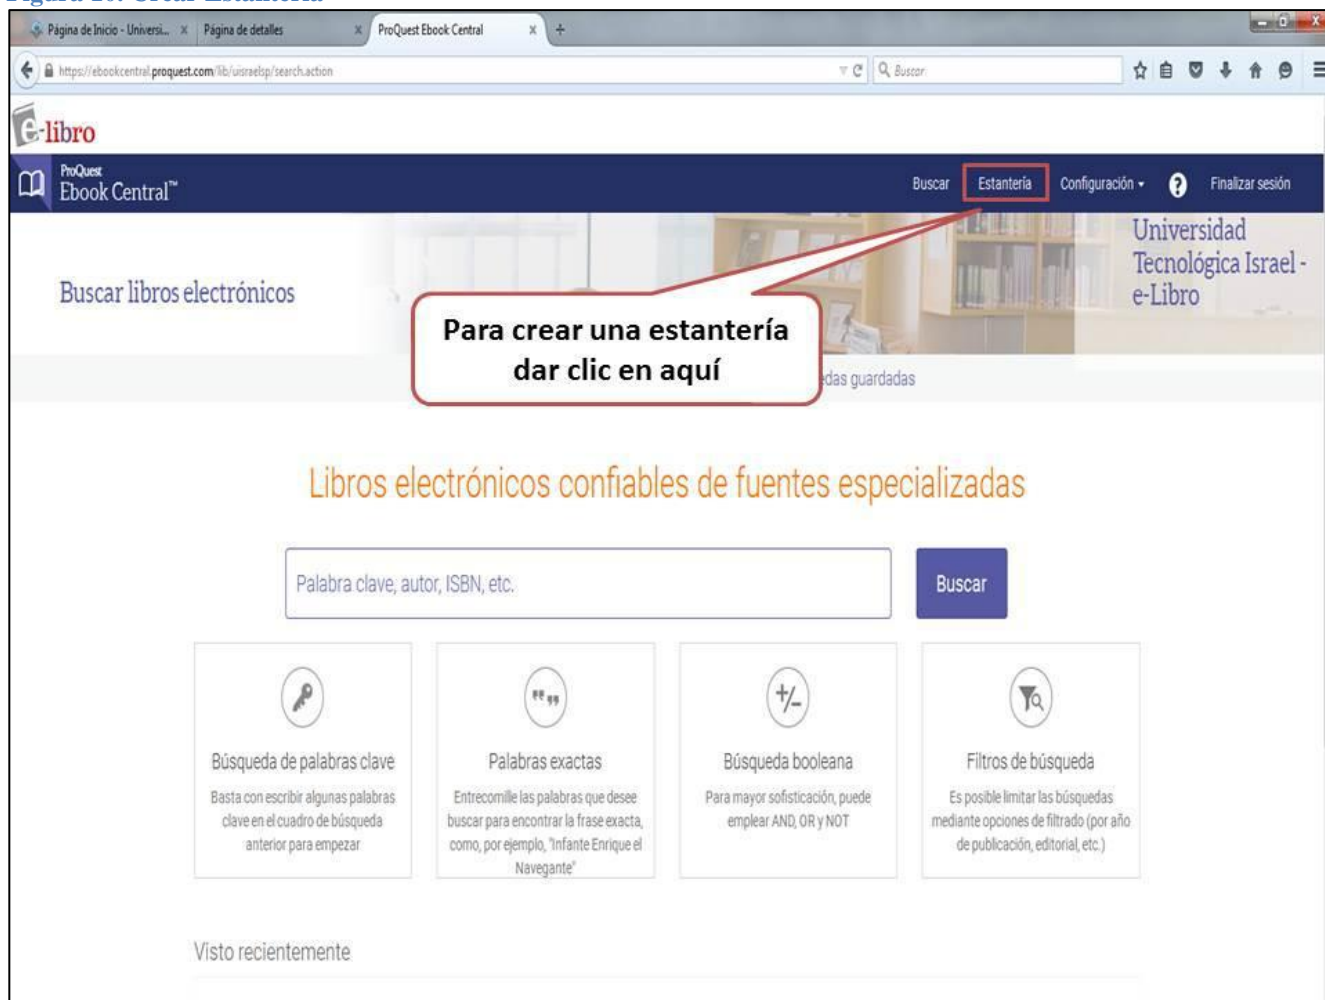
Figura 10. Crear Estantería

Página de Inicio - Universi... × Página de detalles × ProQuest Ebook Central × +

https://ebookcentral.proquest.com/lib/uisraelsp/search.action

Buscar

e-libro

ProQuest Ebook Central™

Buscar Estantería Configuración ▾ ? Finalizar sesión

Universidad Tecnológica Israel - e-Libro

Buscar libros electrónicos

Para crear una estantería dar clic en aquí

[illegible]das guardadas

Libros electrónicos confiables de fuentes especializadas

Palabra clave, autor, ISBN, etc.

Buscar

Búsqueda de palabras clave
Basta con escribir algunas palabras clave en el cuadro de búsqueda anterior para empezar

Palabras exactas
Entrecomille las palabras que desee buscar para encontrar la frase exacta, como, por ejemplo, "Infante Enrique el Navegante"

Búsqueda booleana
Para mayor sofisticación, puede emplear AND, OR y NOT

Filtros de búsqueda
Es posible limitar las búsquedas mediante opciones de filtrado (por año de publicación, editorial, etc.)

Visto recientemente